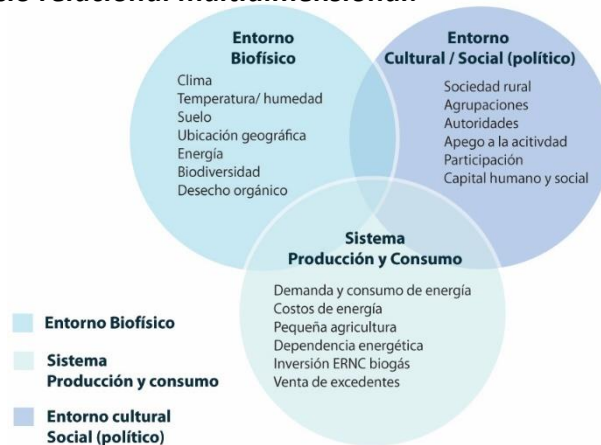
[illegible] relacional multidimensional

Entorno Biofísico

Clima
Temperatura/ humedad
Suelo
Ubicación geográfica
Energía
Biodiversidad
Desecho orgánico

Entorno Cultural / Social (político)

Sociedad rural
Agrupaciones
Autoridades
Apego a la acitivdad
Participación
Capital humano y social

Sistema Producción y Consumo

Demanda y consumo de energía
Costos de energía
Pequeña agricultura
Dependencia energética
Inversión ERNC biogás
Venta de excedentes

Entorno Biofísico

Sistema Producción y consumo

Entorno cultural Social (político)